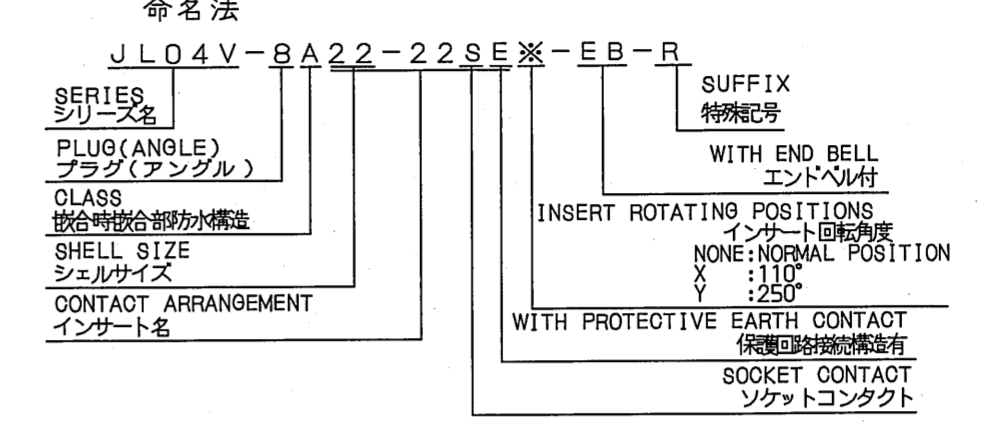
命名法

JL04V-8A22-22SE※-EB-R

SERIES
シリーズ名

PLUG(ANGLE)
プラグ(アングル)

CLASS
嵌合時嵌合部防水構造

SHELL SIZE
シェルサイズ

CONTACT ARRANGEMENT
インサート名

SUFFIX
特殊記号

WITH END BELL
エンドベル付

INSERT ROTATING POSITIONS
インサート回転角度
NONE:NORMAL POSITION
X :110°
Y :250°

WITH PROTECTIVE EARTH CONTACT
保護回路接続構造有

SOCKET CONTACT
ソケットコンタクト